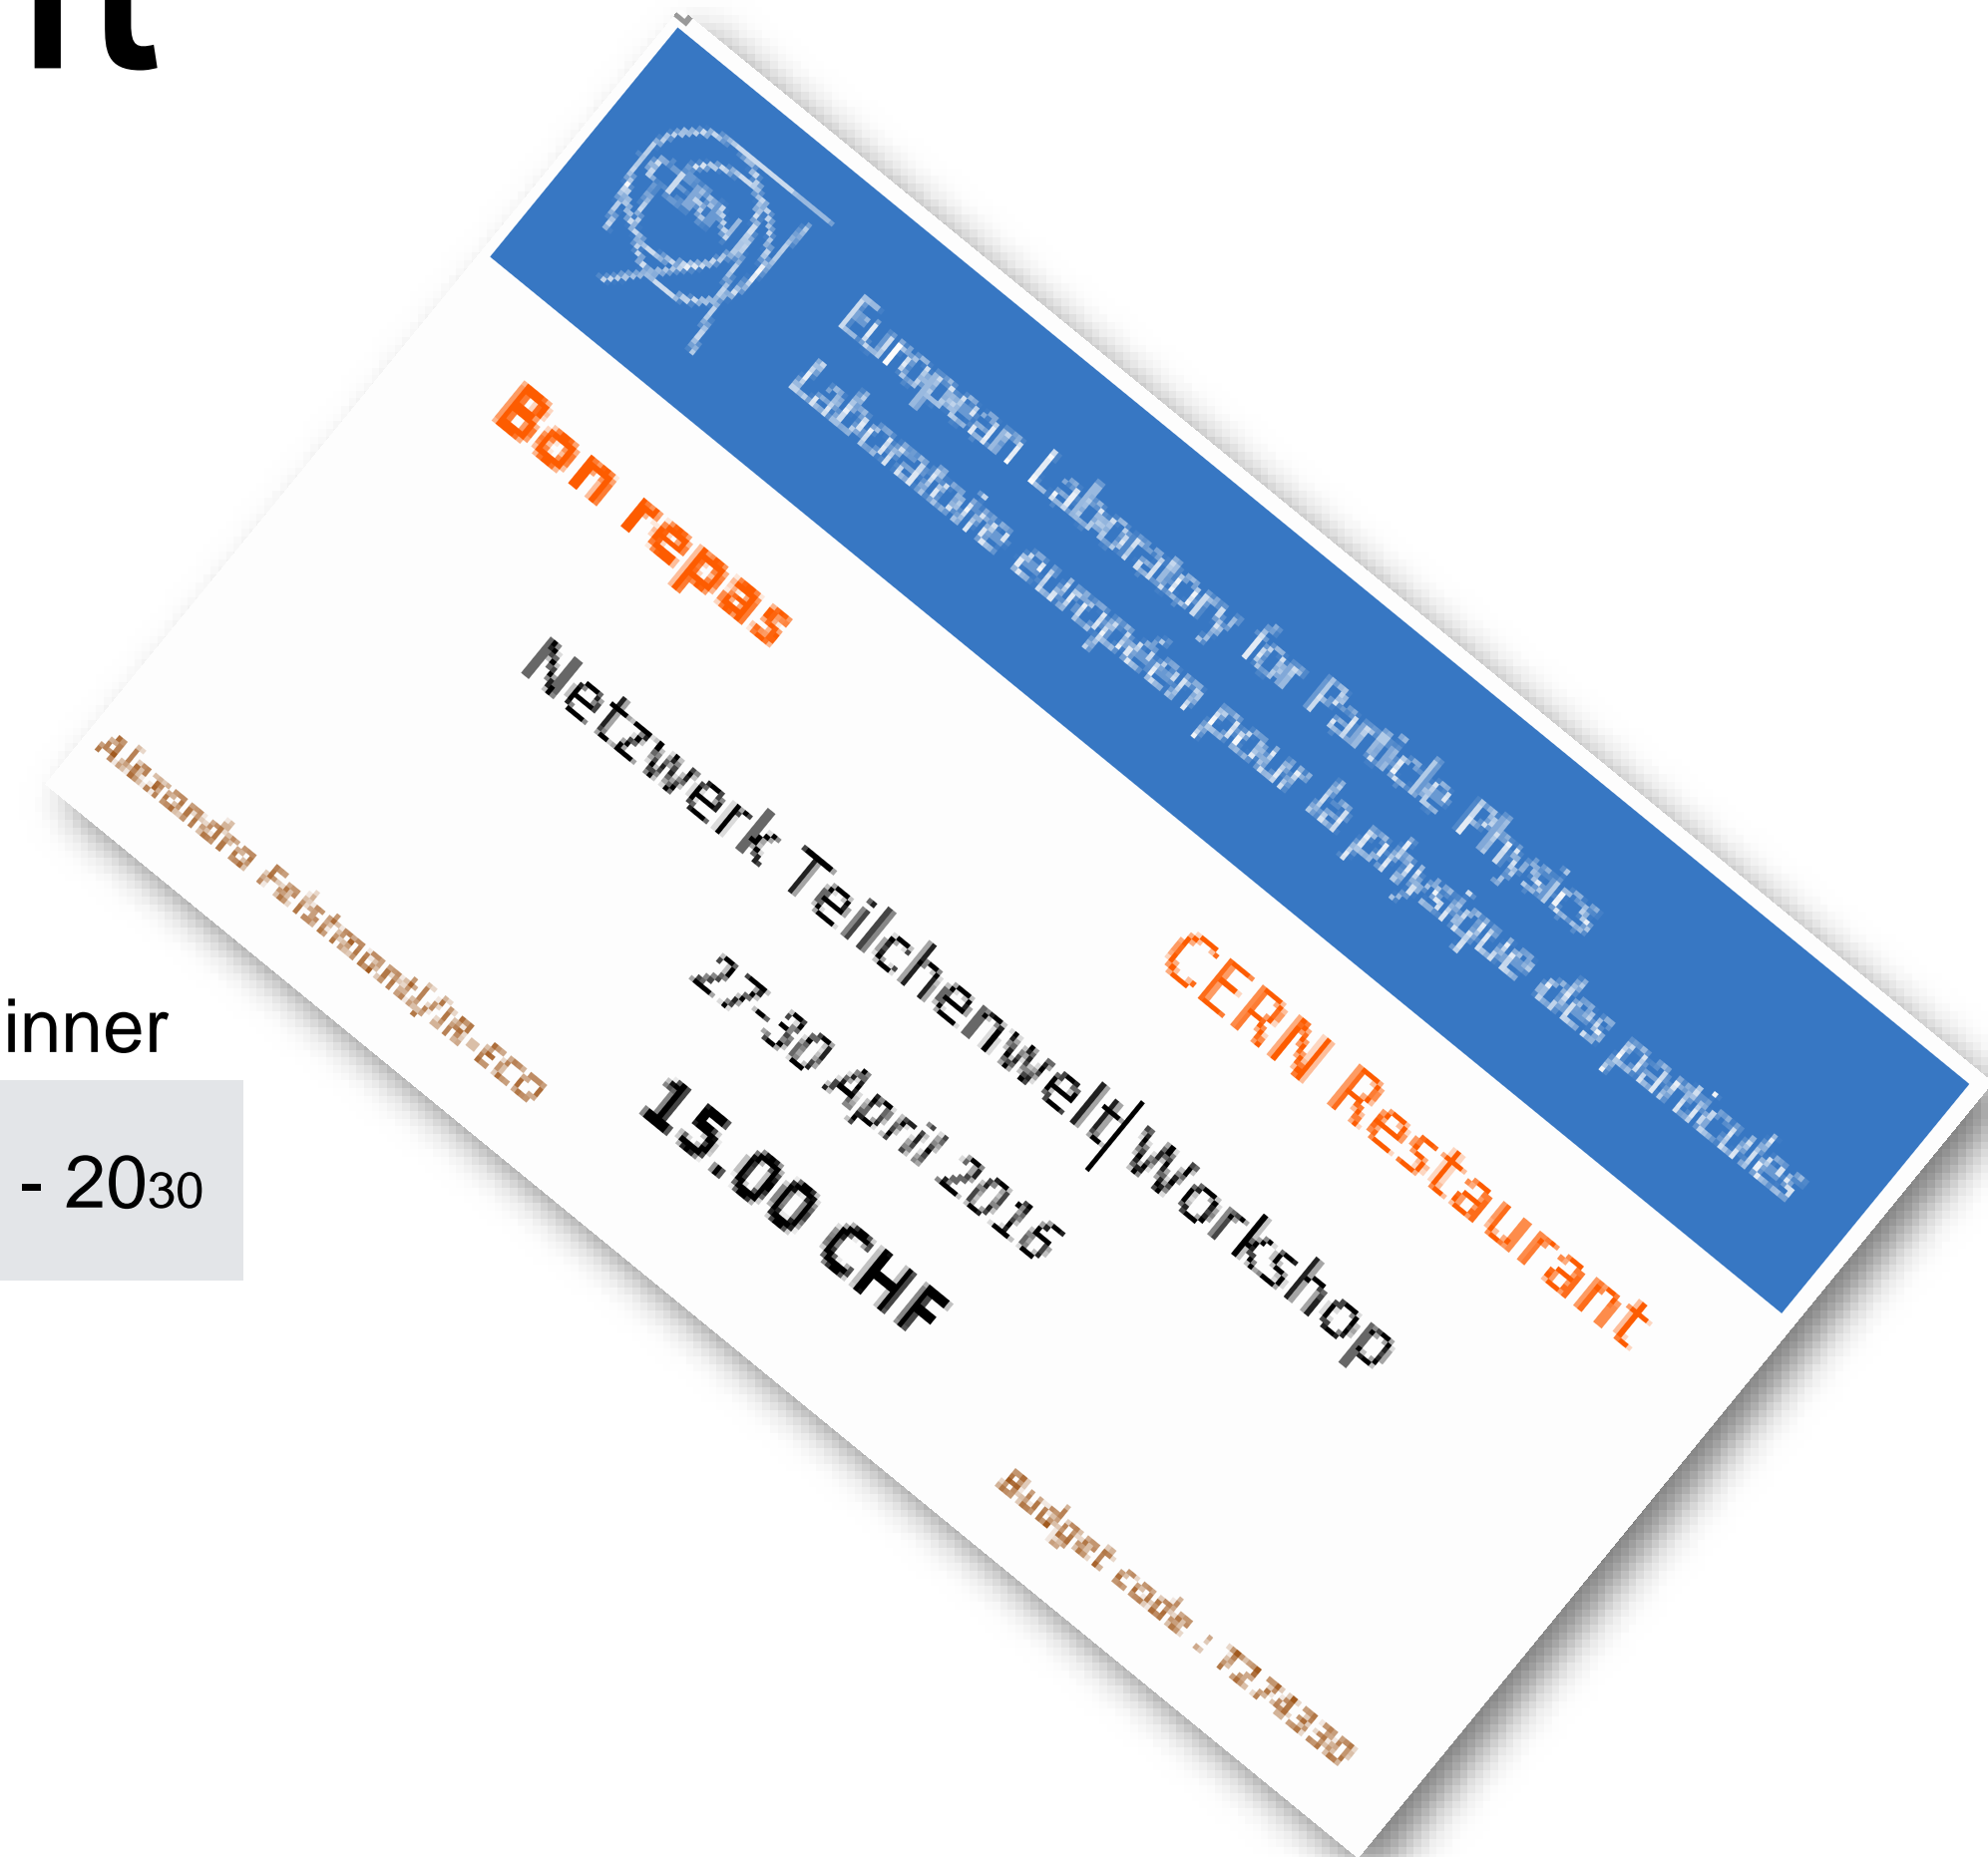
rt

inner

- 20$_{30}$

CERN

European Laboratory for Particle Physics
Laboratoire européen pour la physique des particules

Bon repas

CERN Restaurant

Netzwerk Teilchenwelt|Workshop

27-30 April 2016

15.00 CHF

Alexandra Feldmann/IR-ECO

Budget code : 7274330